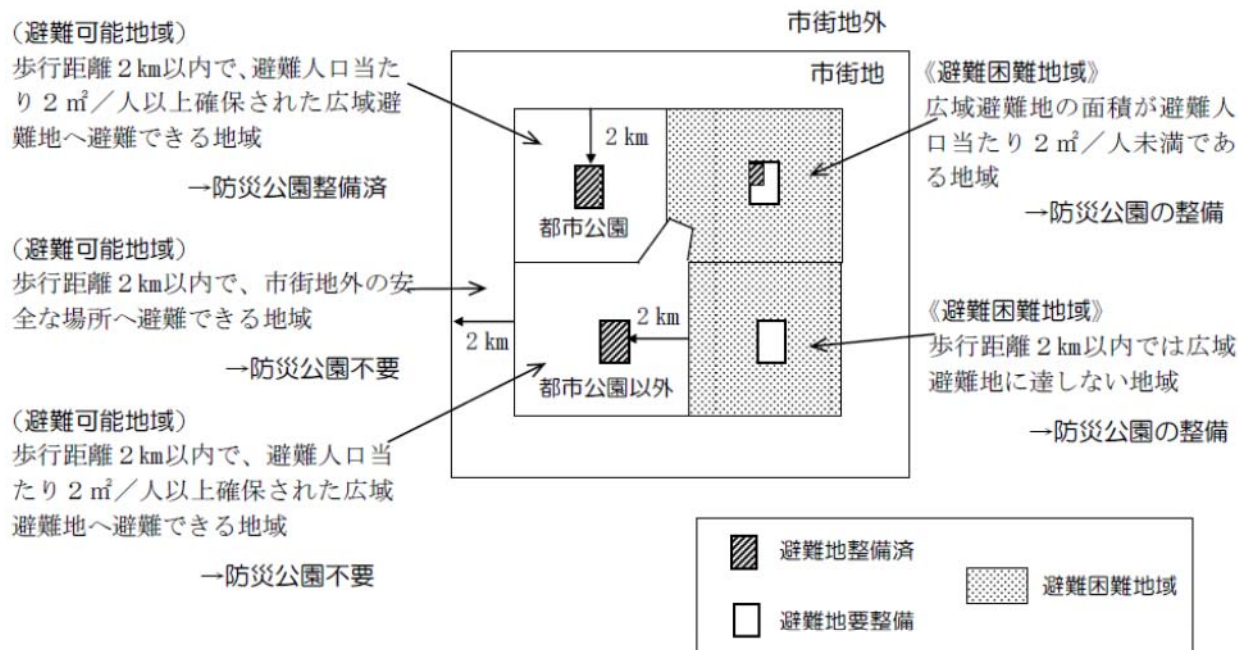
（避難可能地域）
歩行距離２km以内で、避難人口当たり２㎡／人以上確保された広域避難地へ避難できる地域

→防災公園整備済

（避難可能地域）
歩行距離２km以内で、市街地外の安全な場所へ避難できる地域

→防災公園不要

（避難可能地域）
歩行距離２km以内で、避難人口当たり２㎡／人以上確保された広域避難地へ避難できる地域

→防災公園不要

市街地外

市街地

2 km

都市公園

2 km

2 km

都市公園以外

《避難困難地域》
広域避難地の面積が避難人口当たり２㎡／人未満である地域

→防災公園の整備

《避難困難地域》
歩行距離２km以内では広域避難地に達しない地域

→防災公園の整備

避難地整備済

避難地要整備

避難困難地域